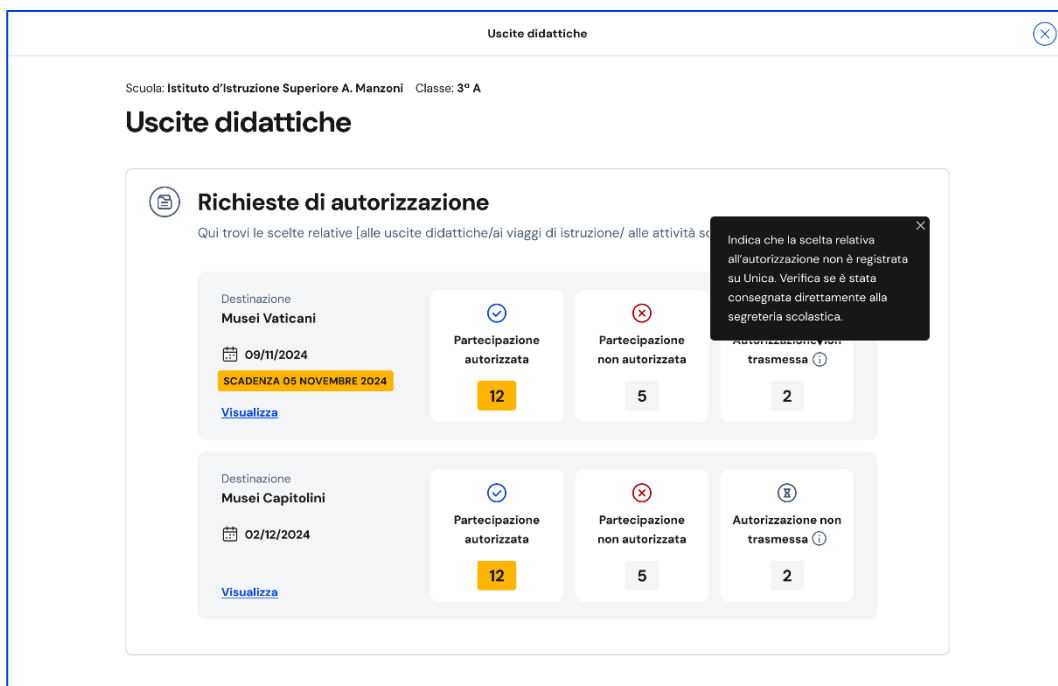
Uscite didattiche

Scuola: **Istituto d'Istruzione Superiore A. Manzoni** Classe: **3ª A**

# Uscite didattiche

## Richieste di autorizzazione

Qui trovi le scelte relative [alle uscite didattiche/ai viaggi di istruzione/ alle attività sc

Indica che la scelta relativa all'autorizzazione non è registrata su Unica. Verifica se è stata consegnata direttamente alla segreteria scolastica.

Destinazione
**Musei Vaticani**
09/11/2024
SCADENZA 05 NOVEMBRE 2024
Visualizza

| Partecipazione autorizzata | Partecipazione non autorizzata | Autorizzazione non trasmessa |
|---|---|---|
| 12 | 5 | 2 |

Destinazione
**Musei Capitolini**
02/12/2024
Visualizza

| Partecipazione autorizzata | Partecipazione non autorizzata | Autorizzazione non trasmessa |
|---|---|---|
| 12 | 5 | 2 |